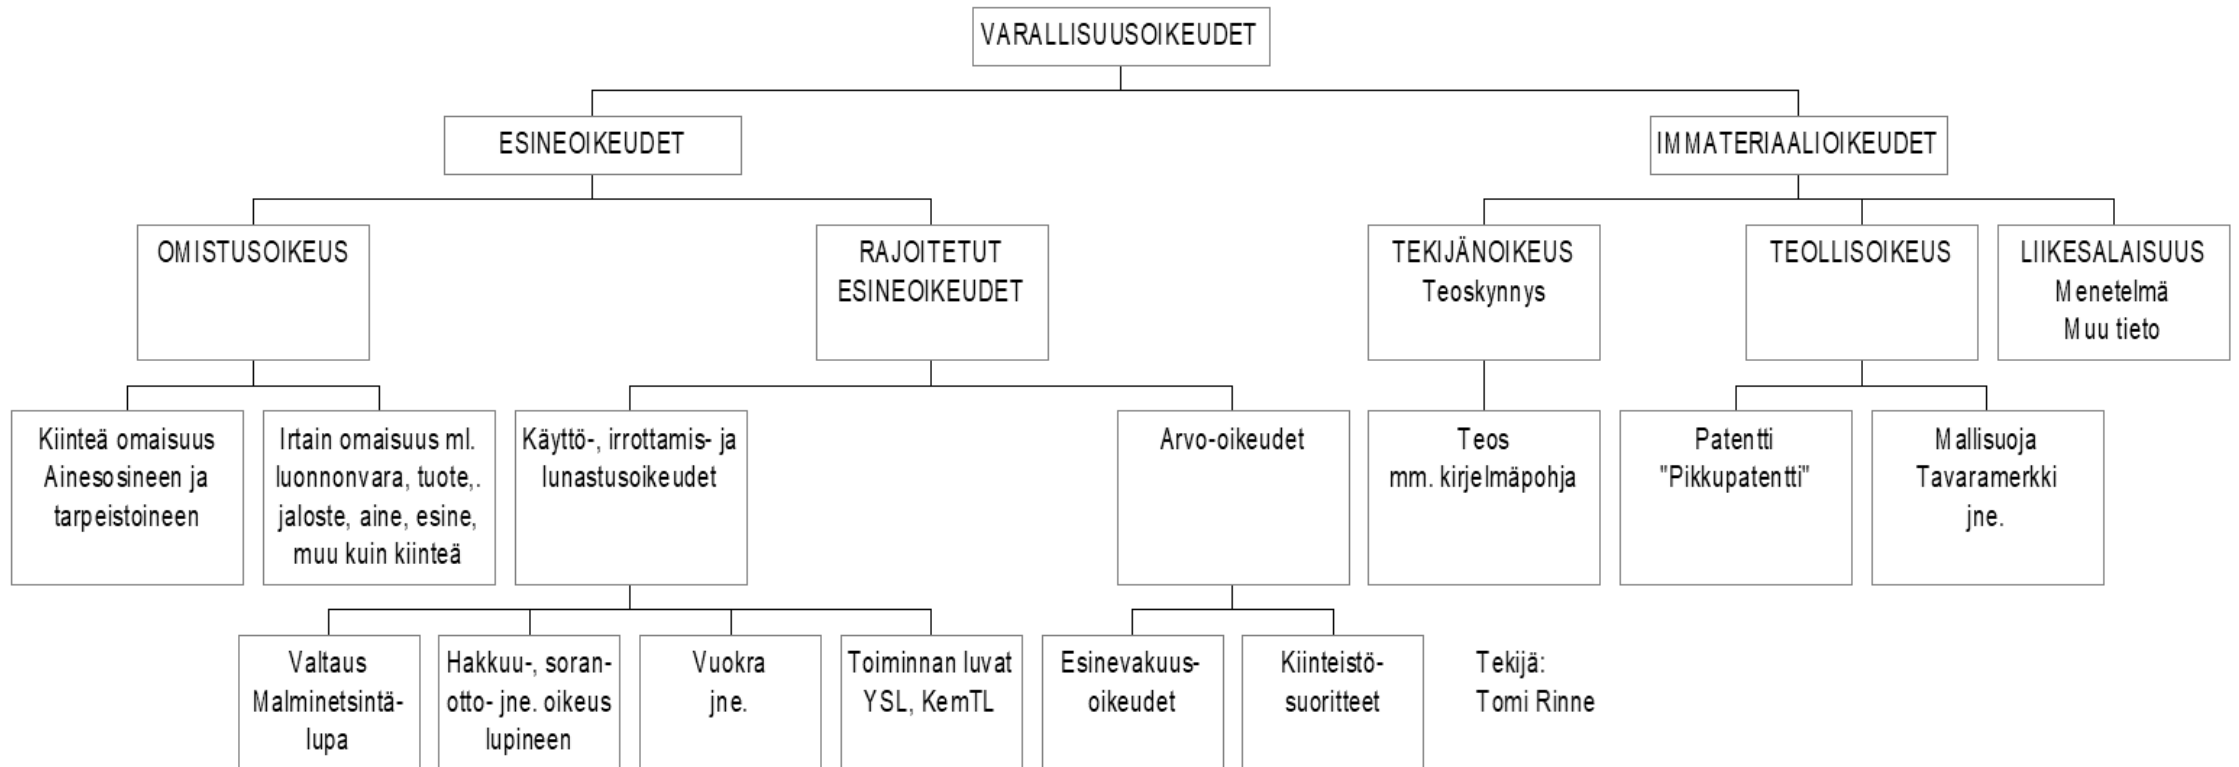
VARALLISUUSOIKEUDET

ESINEOIKEUDET

IMMATERIAALIOIKEUDET

OMISTUSOIKEUS

RAJOITETUT ESINEOIKEUDET

TEKIJÄNOIKEUS
Teoskynnys

TEOLLISOIKEUS

LIIKESALAISUUS
Menetelmä
Muu tieto

Kiinteä omaisuus Ainesosineen ja tarpeistoineen

Irtain omaisuus ml. luonnonvara, tuote,. jaloste, aine, esine, muu kuin kiinteä

Käyttö-, irrottamis- ja lunastusoikeudet

Arvo-oikeudet

Teos
mm. kirjelmäpohja

Patentti
"Pikkupatentti"

Mallisuoja
Tavaramerkki
jne.

Valtaus
Malminetsintälupa

Hakkuu-, soranotto- jne. oikeus lupineen

Vuokra
jne.

Toiminnan luvat
YSL, KemTL

Esinevakuusoikeudet

Kiinteistösuoritteet

Tekijä:
Tomi Rinne